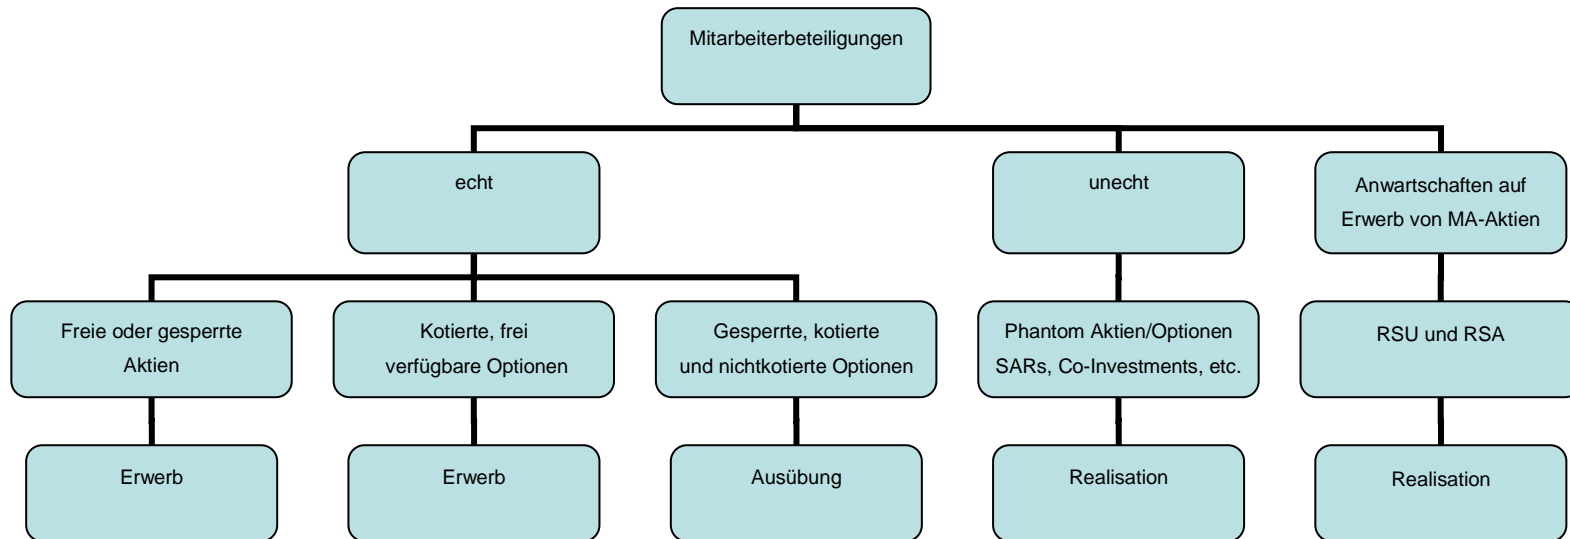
Mitarbeiterbeteiligungen

echt

unecht

Anwartschaften auf Erwerb von MA-Aktien

Freie oder gesperrte Aktien

Kotierte, frei verfügbare Optionen

Gesperrte, kotierte und nichtkotierte Optionen

Phantom Aktien/Optionen SARs, Co-Investments, etc.

RSU und RSA

Erwerb

Erwerb

Ausübung

Realisation

Realisation